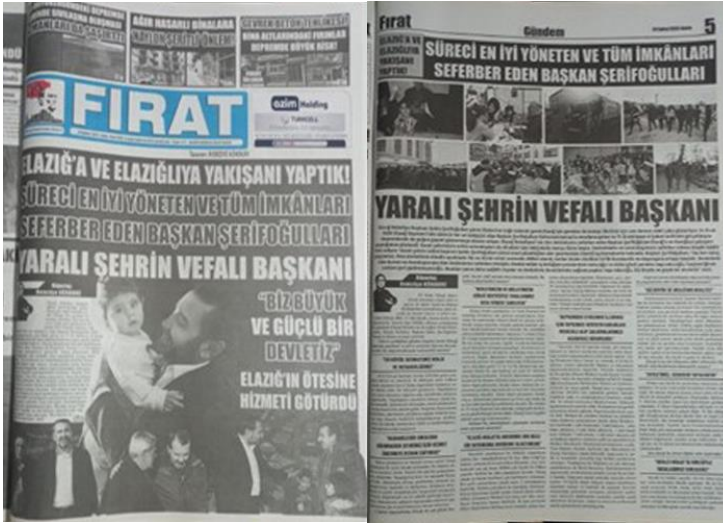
AĞIR HASARLI BİNALARA KADIN ŞERİDİ ÖNLEMİ

SEVREN BETON TEHLİKESİ! BİNA ALTLARINDAKİ FORMLAR DEPREMDE BÜYÜK RİSK!

FIRAT

azim Holding

ELAZIĞ'A VE ELAZIĞLIYA YAKIŞANI YAPTIK!

SÜRECİ EN İYİ YÖNETEN VE TÜM İMKANLARI SEFERBER EDEN BAŞKAN ŞERİFOĞULLARI

YARALI ŞEHRİN VEFALI BAŞKANI

"BİZ BÜYÜK VE GÜÇLÜ BİR DEVLETİZ"

ELAZIĞ'IN ÖTESİNE HİZMETİ GÖTÜRDÜ

Fırat

Gündem

5

ELAZIĞ'A VE ELAZIĞLIYA YAKIŞANI YAPTIK!

SÜRECİ EN İYİ YÖNETEN VE TÜM İMKANLARI SEFERBER EDEN BAŞKAN ŞERİFOĞULLARI

YARALI ŞEHRİN VEFALI BAŞKANI

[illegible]